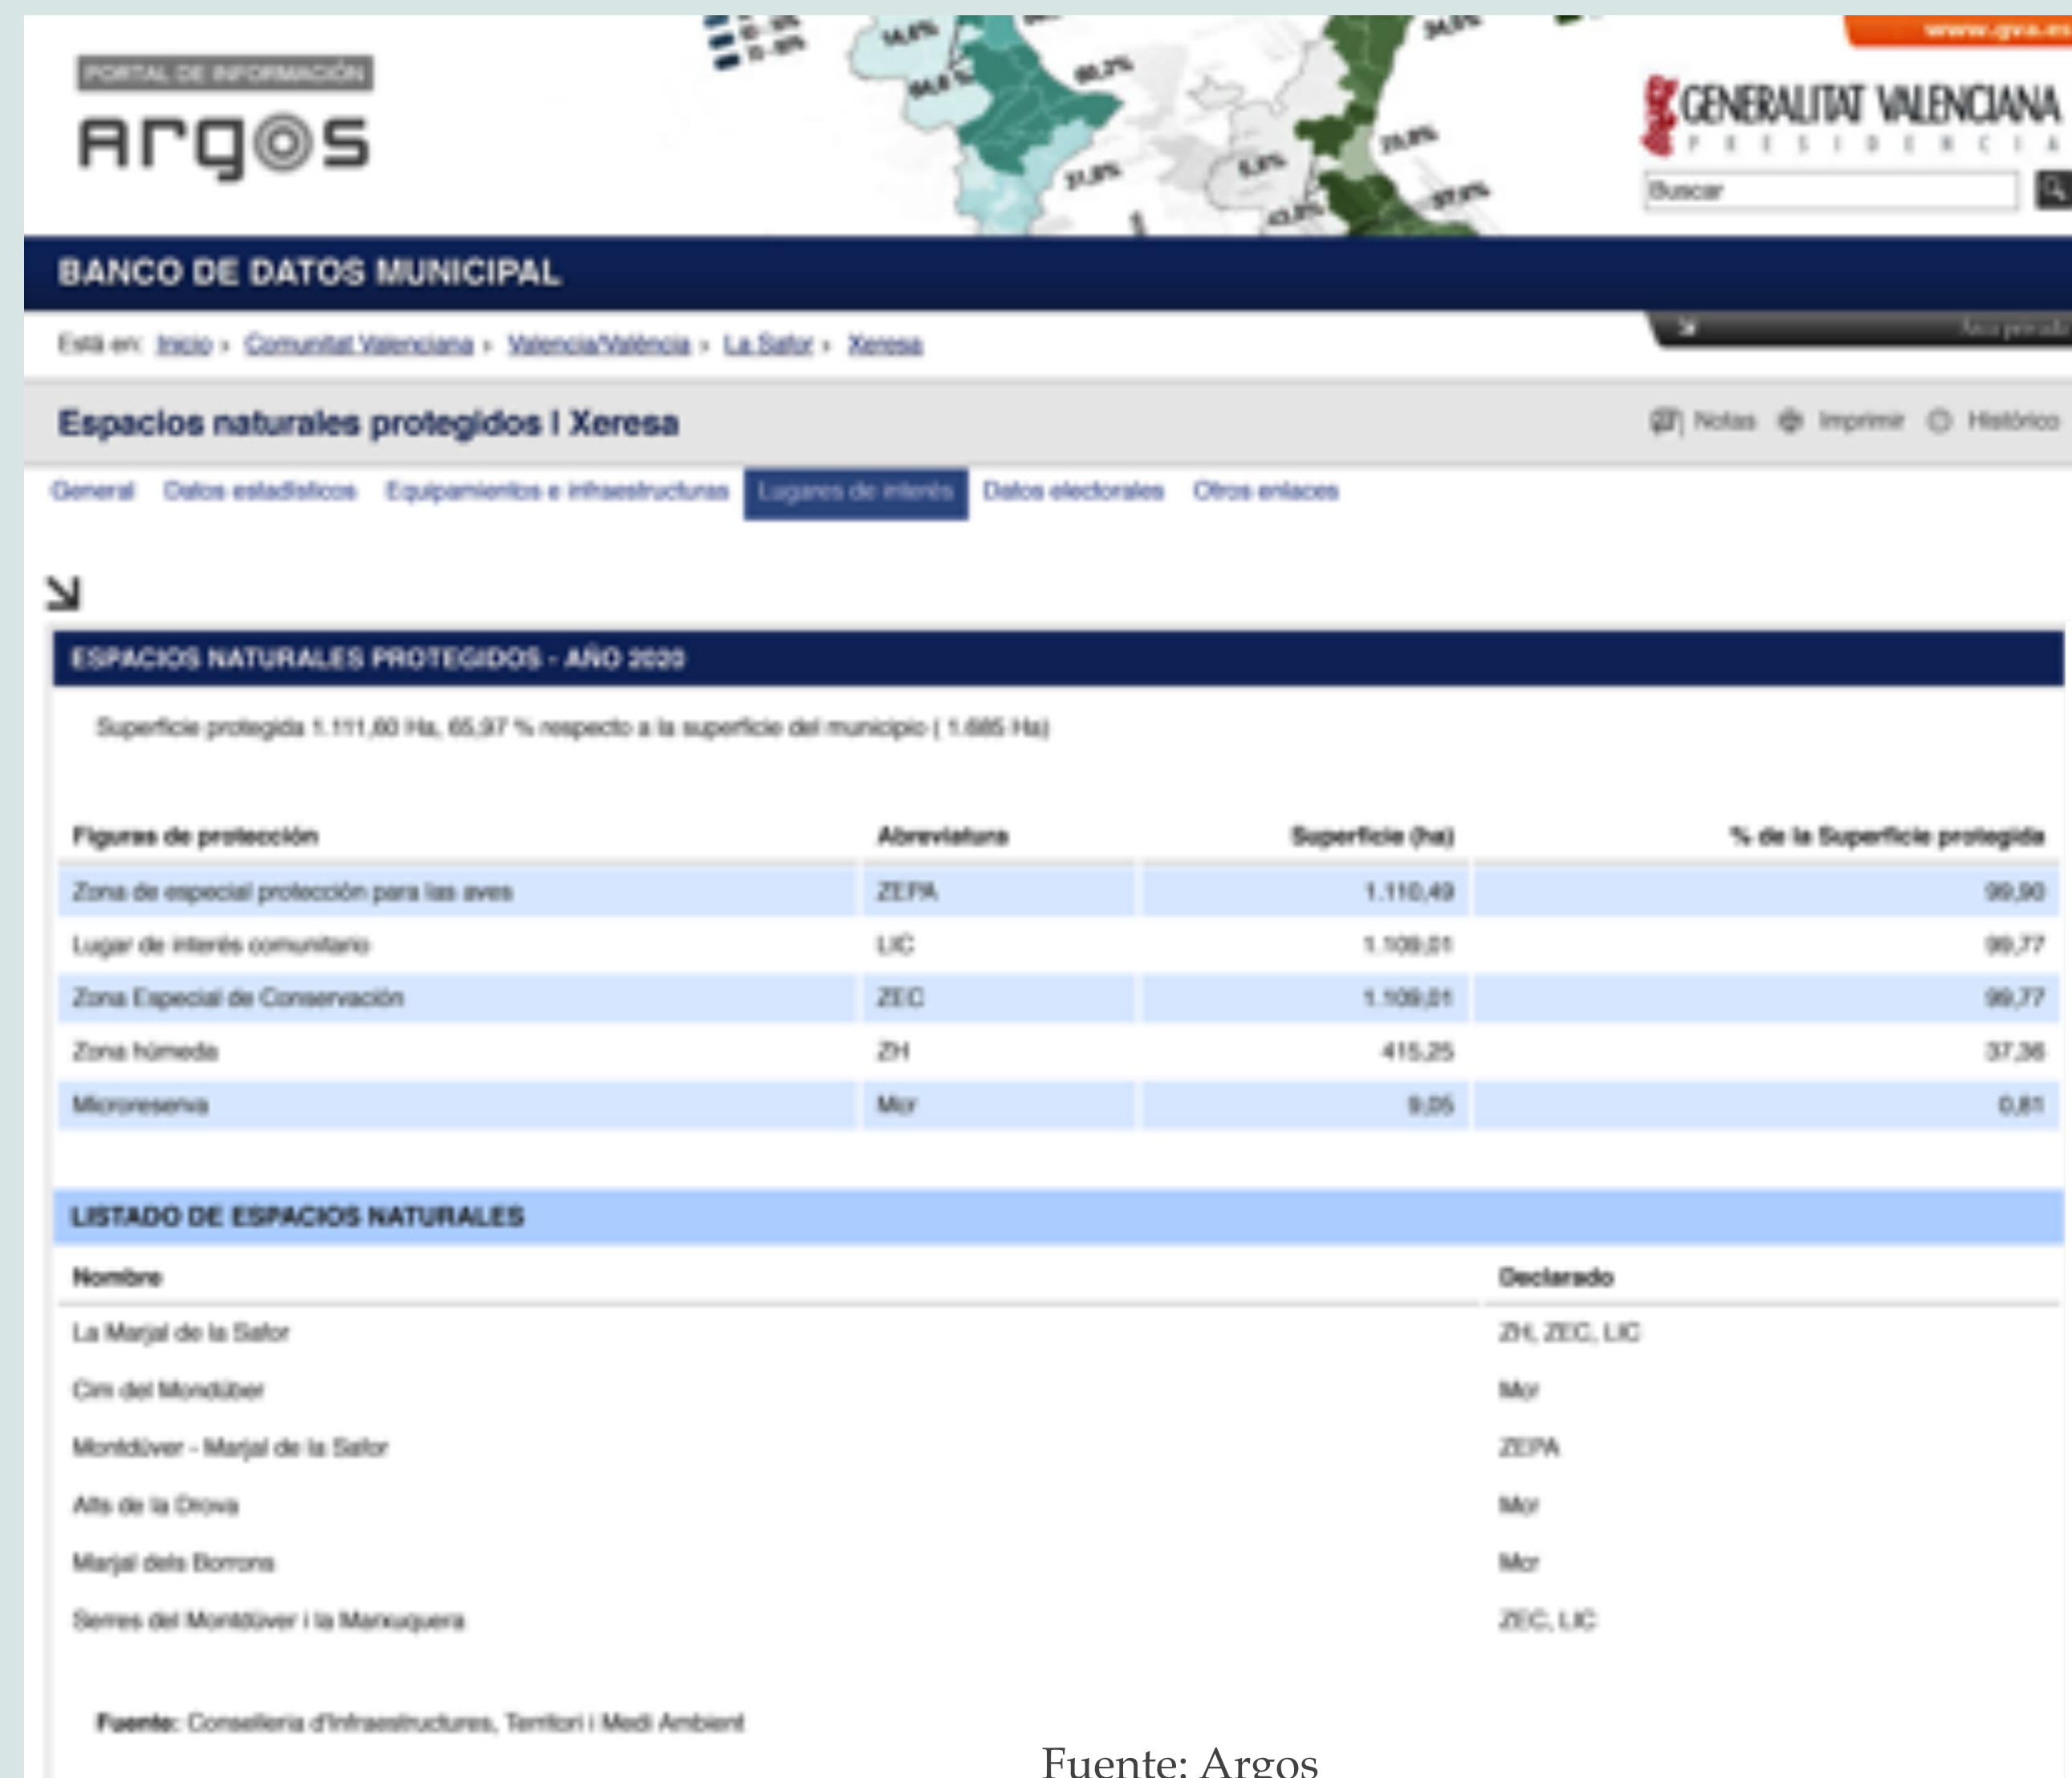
PORTAL DE INFORMACIÓN
argos

www.gva.es

GENERALITAT VALENCIANA
PRESIDENCIA

Buscar

BANCO DE DATOS MUNICIPAL

Está en: Inicio › Comunitat Valenciana › Valencia/València › La Safor › Xeresa

Espacios naturales protegidos | Xeresa

Notas Imprimir Histórico

General Datos estadísticos Equipamientos e infraestructuras Lugares de interés Datos electorales Otros enlaces

ESPACIOS NATURALES PROTEGIDOS - AÑO 2020

Superficie protegida 1.111,60 Ha, 65,97 % respecto a la superficie del municipio ( 1.685 Ha)

| Figuras de protección | Abreviatura | Superficie (ha) | % de la Superficie protegida |
|---|---|---|---|
| Zona de especial protección para las aves | ZEPA | 1.110,49 | 99,90 |
| Lugar de interés comunitario | LIC | 1.109,01 | 99,77 |
| Zona Especial de Conservación | ZEC | 1.109,01 | 99,77 |
| Zona húmeda | ZH | 415,25 | 37,36 |
| Microreserva | Mcr | 9,05 | 0,81 |

LISTADO DE ESPACIOS NATURALES

| Nombre | Declarado |
|---|---|
| La Marjal de la Safor | ZH, ZEC, LIC |
| Cim del Mondúber | Mcr |
| Mondúver - Marjal de la Safor | ZEPA |
| Alts de la Drova | Mcr |
| Marjal dels Borrons | Mcr |
| Serres del Mondúver i la Marxuquera | ZEC, LIC |

Fuente: Conselleria d'Infraestructures, Territori i Medi Ambient

Fuente: Argos